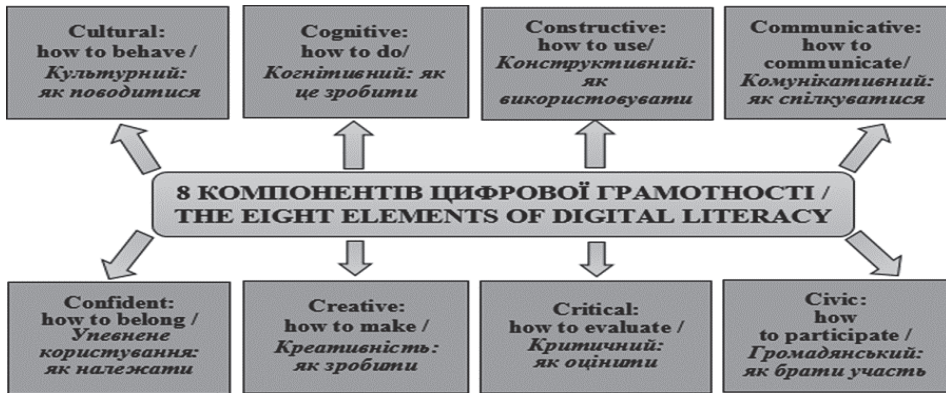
Cultural:
how to behave /
Культурний:
як поводитися

Cognitive:
how to do/
Когнітивний: як
це зробити

Constructive:
how to use/
Конструктивний:
як
використовувати

Communicative:
how to
communicate/
Комунікативний:
як спілкуватися

8 КОМПОНЕНТІВ ЦИФРОВОЇ ГРАМОТНОСТІ /
THE EIGHT ELEMENTS OF DIGITAL LITERACY

Confident:
how to belong /
Упевнене
користування:
як належати

Creative:
how to make /
Креативність:
як зробити

Critical:
how to evaluate /
Критичний:
як оцінити

Civic:
how
to participate /
Громадянський:
як брати участь